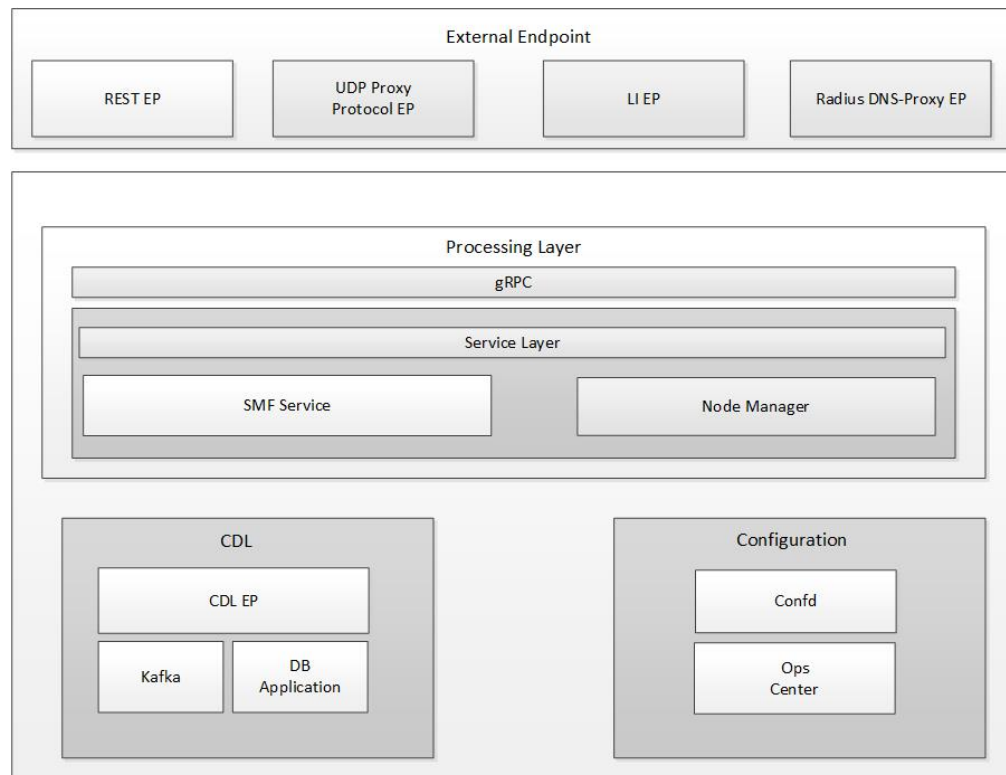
External Endpoint

REST EP

UDP Proxy Protocol EP

LI EP

Radius DNS-Proxy EP

Processing Layer

gRPC

Service Layer

SMF Service

Node Manager

CDL

CDL EP

Kafka

DB Application

Configuration

Confd

Ops Center